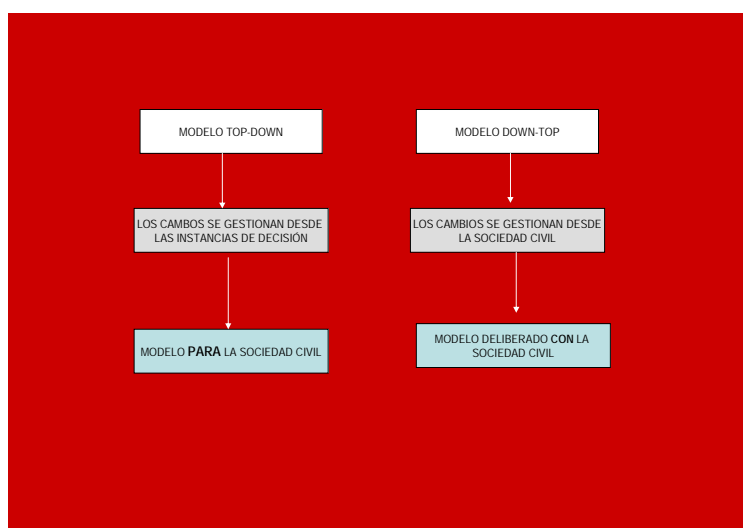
MODELO TOP-DOWN

LOS CAMBIOS SE GESTIONAN DESDE LAS INSTANCIAS DE DECISIÓN

MODELO **PARA** LA SOCIEDAD CIVIL

MODELO DOWN-TOP

LOS CAMBIOS SE GESTIONAN DESDE LA SOCIEDAD CIVIL

MODELO DELIBERADO **CON** LA SOCIEDAD CIVIL